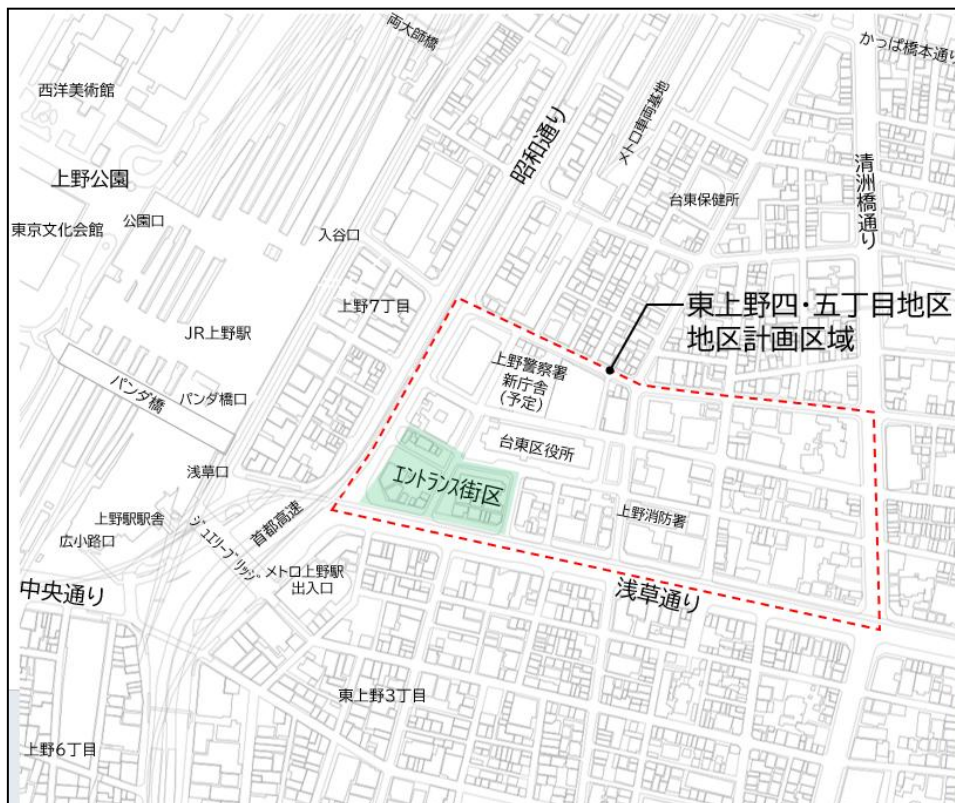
両大師橋

かっぱ橋本通り

西洋美術館

メトロ車両基地

昭和通り

清洲橋通り

上野公園

台東保健所

東京文化会館

公園口

入谷口

上野7丁目

東上野四・五丁目地区
地区計画区域

JR上野駅

上野警察署
新庁舎
(予定)

パンダ橋

パンダ橋口

台東区役所

浅草口

エントランス街区

上野駅駅舎

首都高速

上野消防署

ジェリーブリッジ

広小路口

メトロ上野駅
出入口

中央通り

浅草通り

東上野3丁目

上野6丁目